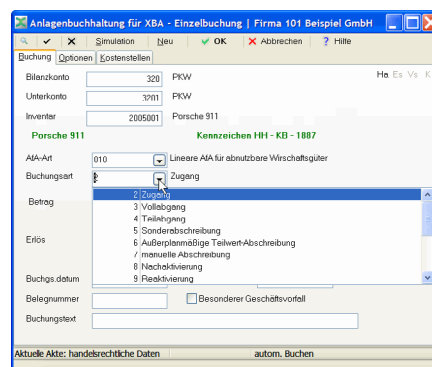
Anlagenbuchhaltung für XBA - Einzelbuchung | Firma 101 Beispiel GmbH

Simulation Neu OK Abbrechen Hilfe

Buchung Optionen Kostenstellen

Bilanzkonto 320 PKW

Unterkonto 3201 PKW

Inventar 2005001 Porsche 911

Ha Es Vs Ke

Porsche 911

Kennzeichen HH - KB - 1887

AfA-Art 010 Lineare AfA für abnutzbare Wirtschaftsgüter

Buchungsart 2 Zugang

Betrag

Erlös

Buchgs.datum

| | |
|---|---|
| 2 | Zugang |
| 3 | Vollabgang |
| 4 | Teilabgang |
| 5 | Sonderabschreibung |
| 6 | Außerplanmäßige Teilwert-Abschreibung |
| 7 | manuelle Abschreibung |
| 8 | Nachaktivierung |
| 9 | Reaktivierung |

Belegnummer

Besonderer Geschäftsvorfall

Buchungstext

Aktuelle Akte: handelsrechtliche Daten autom. Buchen